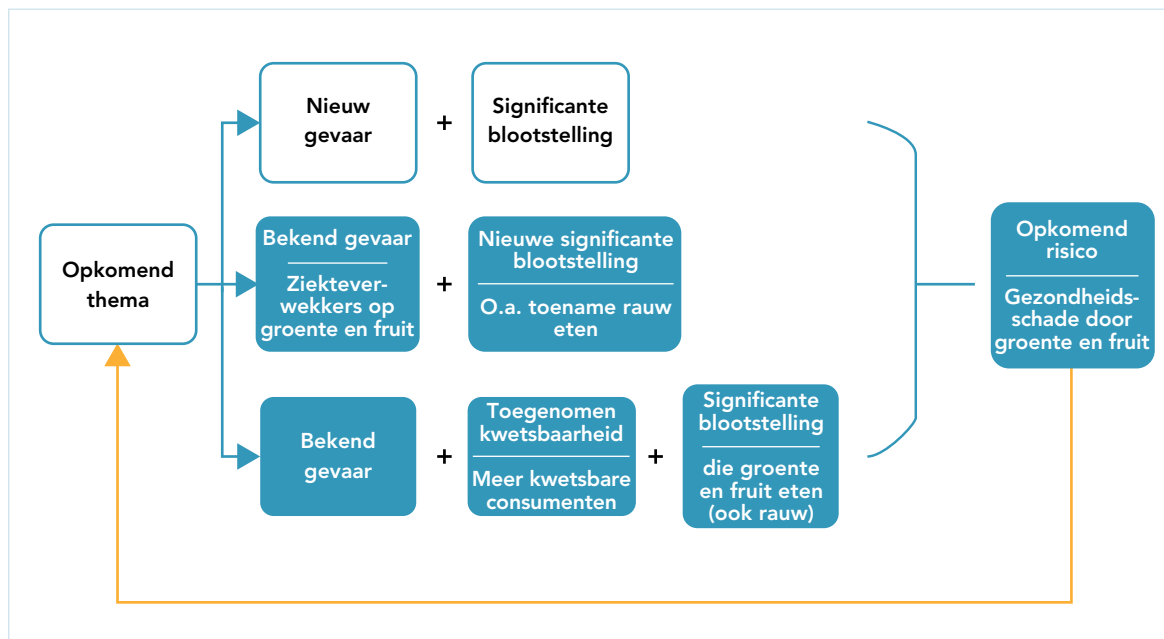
Opkomend thema

Nieuw gevaar + Significante blootstelling

Bekend gevaar

Ziekteverwekkers op groente en fruit + Nieuwe significante blootstelling

O.a. toename rauw eten

Bekend gevaar + Toegenomen kwetsbaarheid

Meer kwetsbare consumenten + Significante blootstelling

die groente en fruit eten (ook rauw)

Opkomend risico

Gezondheidsschade door groente en fruit